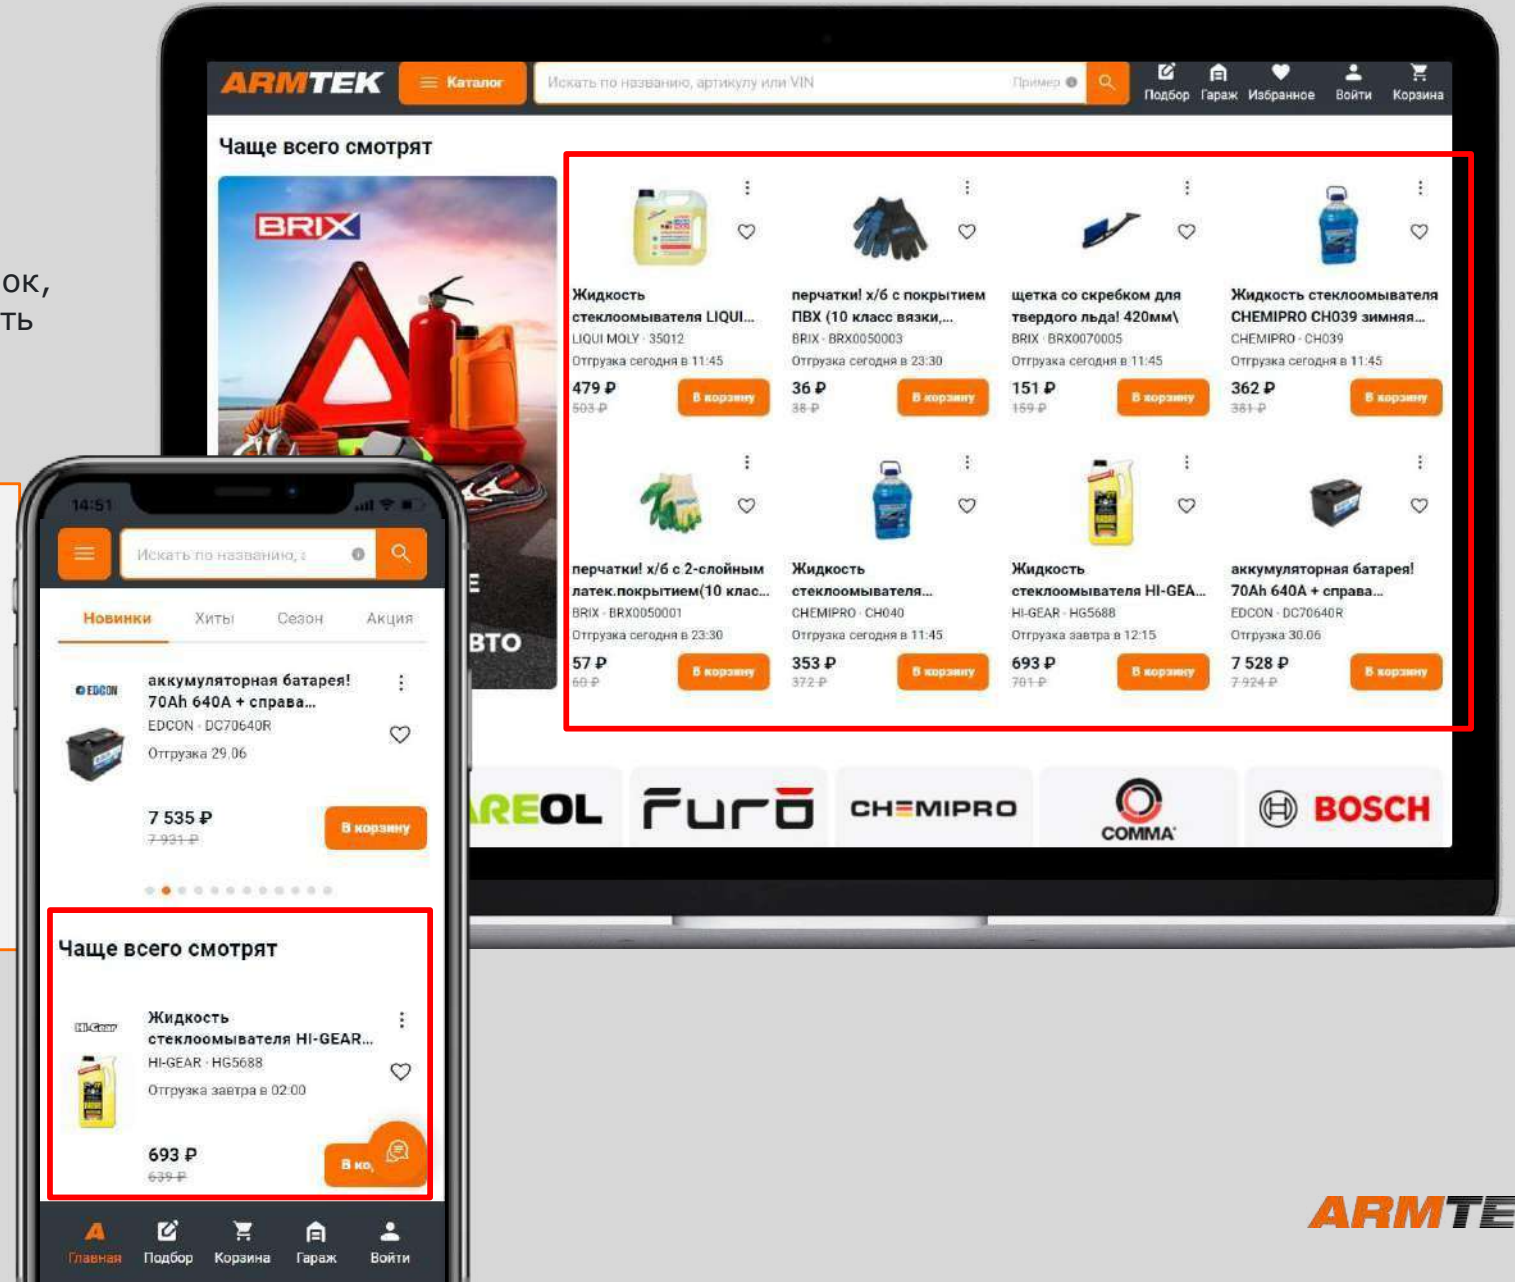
ок,
ть

ARMTEK Каталог Искать по названию, артикулу или VIN Пример Подбор Гараж Избранное Войти Корзина

Чаще всего смотрят

BRIX

ВТО

Жидкость стеклоомывателя LIQUI...
LIQUI MOLY · 35012
Отгрузка сегодня в 11:45
479 ₽
503 ₽
В корзину

перчатки! х/б с покрытием ПВХ (10 класс вязки,...
BRIX · BRX0050003
Отгрузка сегодня в 23:30
36 ₽
38 ₽
В корзину

щетка со скребком для твердого льда! 420мм\
BRIX · BRX0070005
Отгрузка сегодня в 11:45
151 ₽
159 ₽
В корзину

Жидкость стеклоомывателя CHEMIPRO CH039 зимняя...
CHEMIPRO · CH039
Отгрузка сегодня в 11:45
362 ₽
381 ₽
В корзину

перчатки! х/б с 2-слойным латек.покрытием(10 клас...
BRIX · BRX0050001
Отгрузка сегодня в 23:30
57 ₽
60 ₽
В корзину

Жидкость стеклоомывателя...
CHEMIPRO · CH040
Отгрузка сегодня в 11:45
353 ₽
372 ₽
В корзину

Жидкость стеклоомывателя HI-GEA...
HI-GEAR · HG5688
Отгрузка завтра в 12:15
693 ₽
701 ₽
В корзину

аккумуляторная батарея! 70Ah 640A + справа...
EDCON · DC70640R
Отгрузка 30.06
7 528 ₽
7 924 ₽
В корзину

REOL Furō CHEMIPRO COMMA BOSCH

14:51
Искать по названию,
Новинки Хиты Сезон Акция

EDCON
аккумуляторная батарея! 70Ah 640A + справа...
EDCON · DC70640R
Отгрузка 29.06
7 535 ₽
7 931 ₽
В корзину

Чаще всего смотрят

HI-Gear
Жидкость стеклоомывателя HI-GEAR...
HI-GEAR · HG5688
Отгрузка завтра в 02:00
693 ₽
639 ₽
В ко

Главная Подбор Корзина Гараж Войти

ARMTE